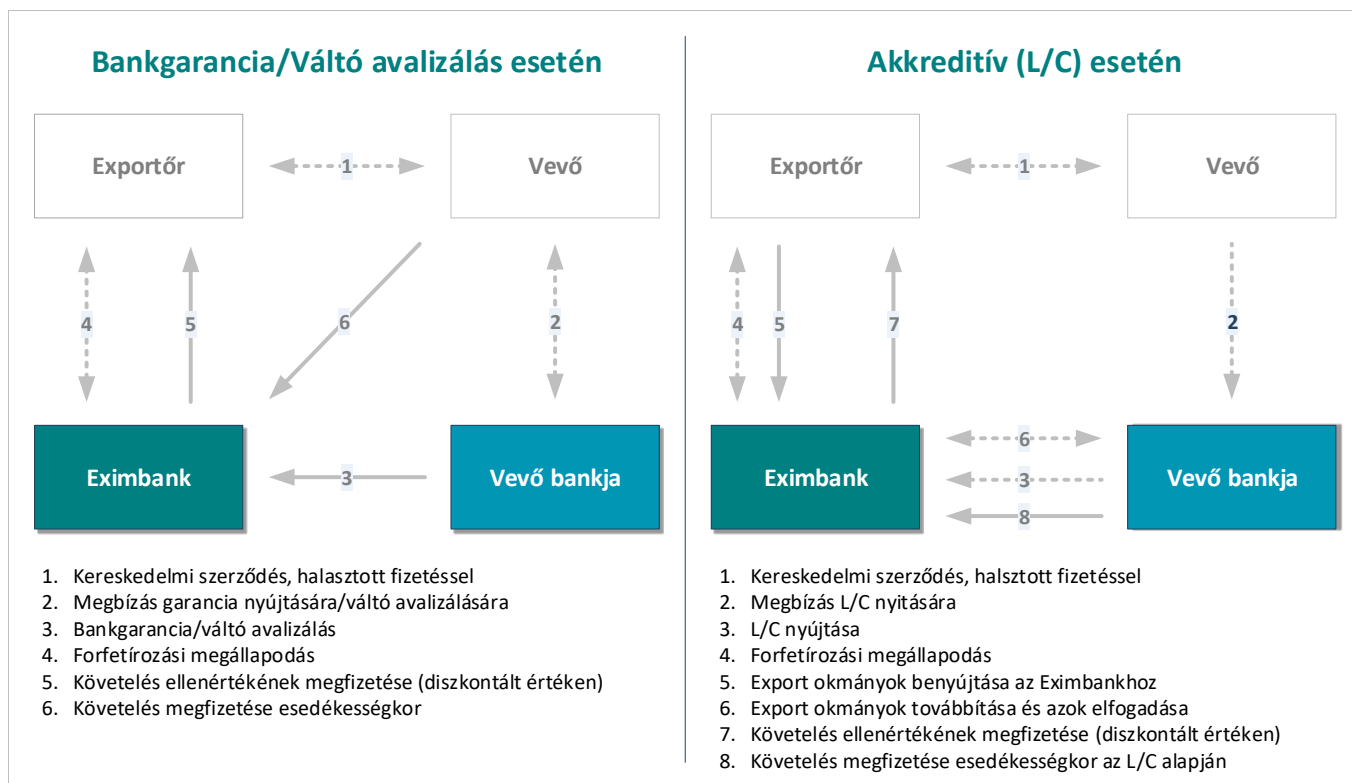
Bankgarancia/Váltó avalizálás esetén

Exportőr

1

Vevő

4

5

6

2

Eximbank

3

Vevő bankja

1. Kereskedelmi szerződés, halasztott fizetéssel
2. Megbízás garancia nyújtására/váltó avalizálására
3. Bankgarancia/váltó avalizálás
4. Forfetírozási megállapodás
5. Követelés ellenértékének megfizetése (diszkontált értéken)
6. Követelés megfizetése esedékességkor

Akkreditív (L/C) esetén

Exportőr

1

Vevő

4

5

7

2

6

Eximbank

3

Vevő bankja

8

1. Kereskedelmi szerződés, halsztott fizetéssel
2. Megbízás L/C nyitására
3. L/C nyújtása
4. Forfetírozási megállapodás
5. Export okmányok benyújtása az Eximbankhoz
6. Export okmányok továbbítása és azok elfogadása
7. Követelés ellenértékének megfizetése (diszkontált értéken)
8. Követelés megfizetése esedékességkor az L/C alapján